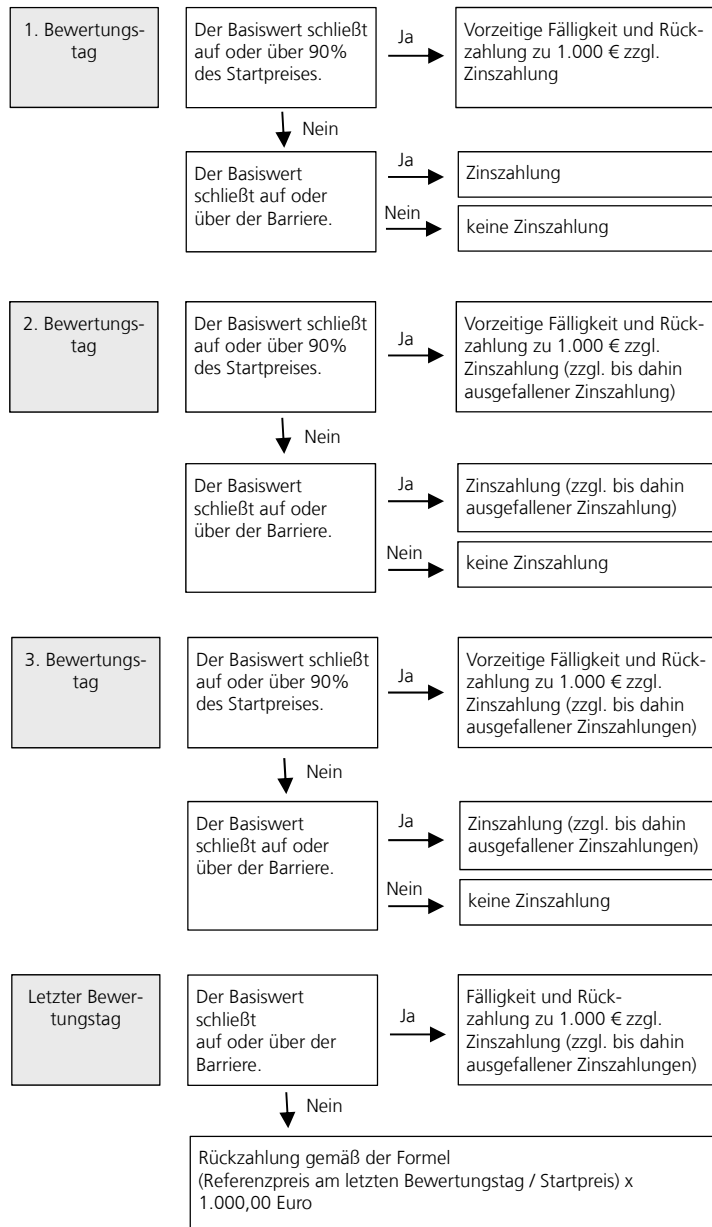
1. Bewertungstag

Der Basiswert schließt auf oder über 90% des Startpreises.

Ja

Vorzeitige Fälligkeit und Rückzahlung zu 1.000 € zzgl. Zinszahlung

Nein

Der Basiswert schließt auf oder über der Barriere.

Ja

Zinszahlung

Nein

keine Zinszahlung

2. Bewertungstag

Der Basiswert schließt auf oder über 90% des Startpreises.

Ja

Vorzeitige Fälligkeit und Rückzahlung zu 1.000 € zzgl. Zinszahlung (zzgl. bis dahin ausgefallener Zinszahlung)

Nein

Der Basiswert schließt auf oder über der Barriere.

Ja

Zinszahlung (zzgl. bis dahin ausgefallener Zinszahlung)

Nein

keine Zinszahlung

3. Bewertungstag

Der Basiswert schließt auf oder über 90% des Startpreises.

Ja

Vorzeitige Fälligkeit und Rückzahlung zu 1.000 € zzgl. Zinszahlung (zzgl. bis dahin ausgefallener Zinszahlungen)

Nein

Der Basiswert schließt auf oder über der Barriere.

Ja

Zinszahlung (zzgl. bis dahin ausgefallener Zinszahlungen)

Nein

keine Zinszahlung

Letzter Bewertungstag

Der Basiswert schließt auf oder über der Barriere.

Ja

Fälligkeit und Rückzahlung zu 1.000 € zzgl. Zinszahlung (zzgl. bis dahin ausgefallener Zinszahlungen)

Nein

Rückzahlung gemäß der Formel (Referenzpreis am letzten Bewertungstag / Startpreis) x 1.000,00 Euro